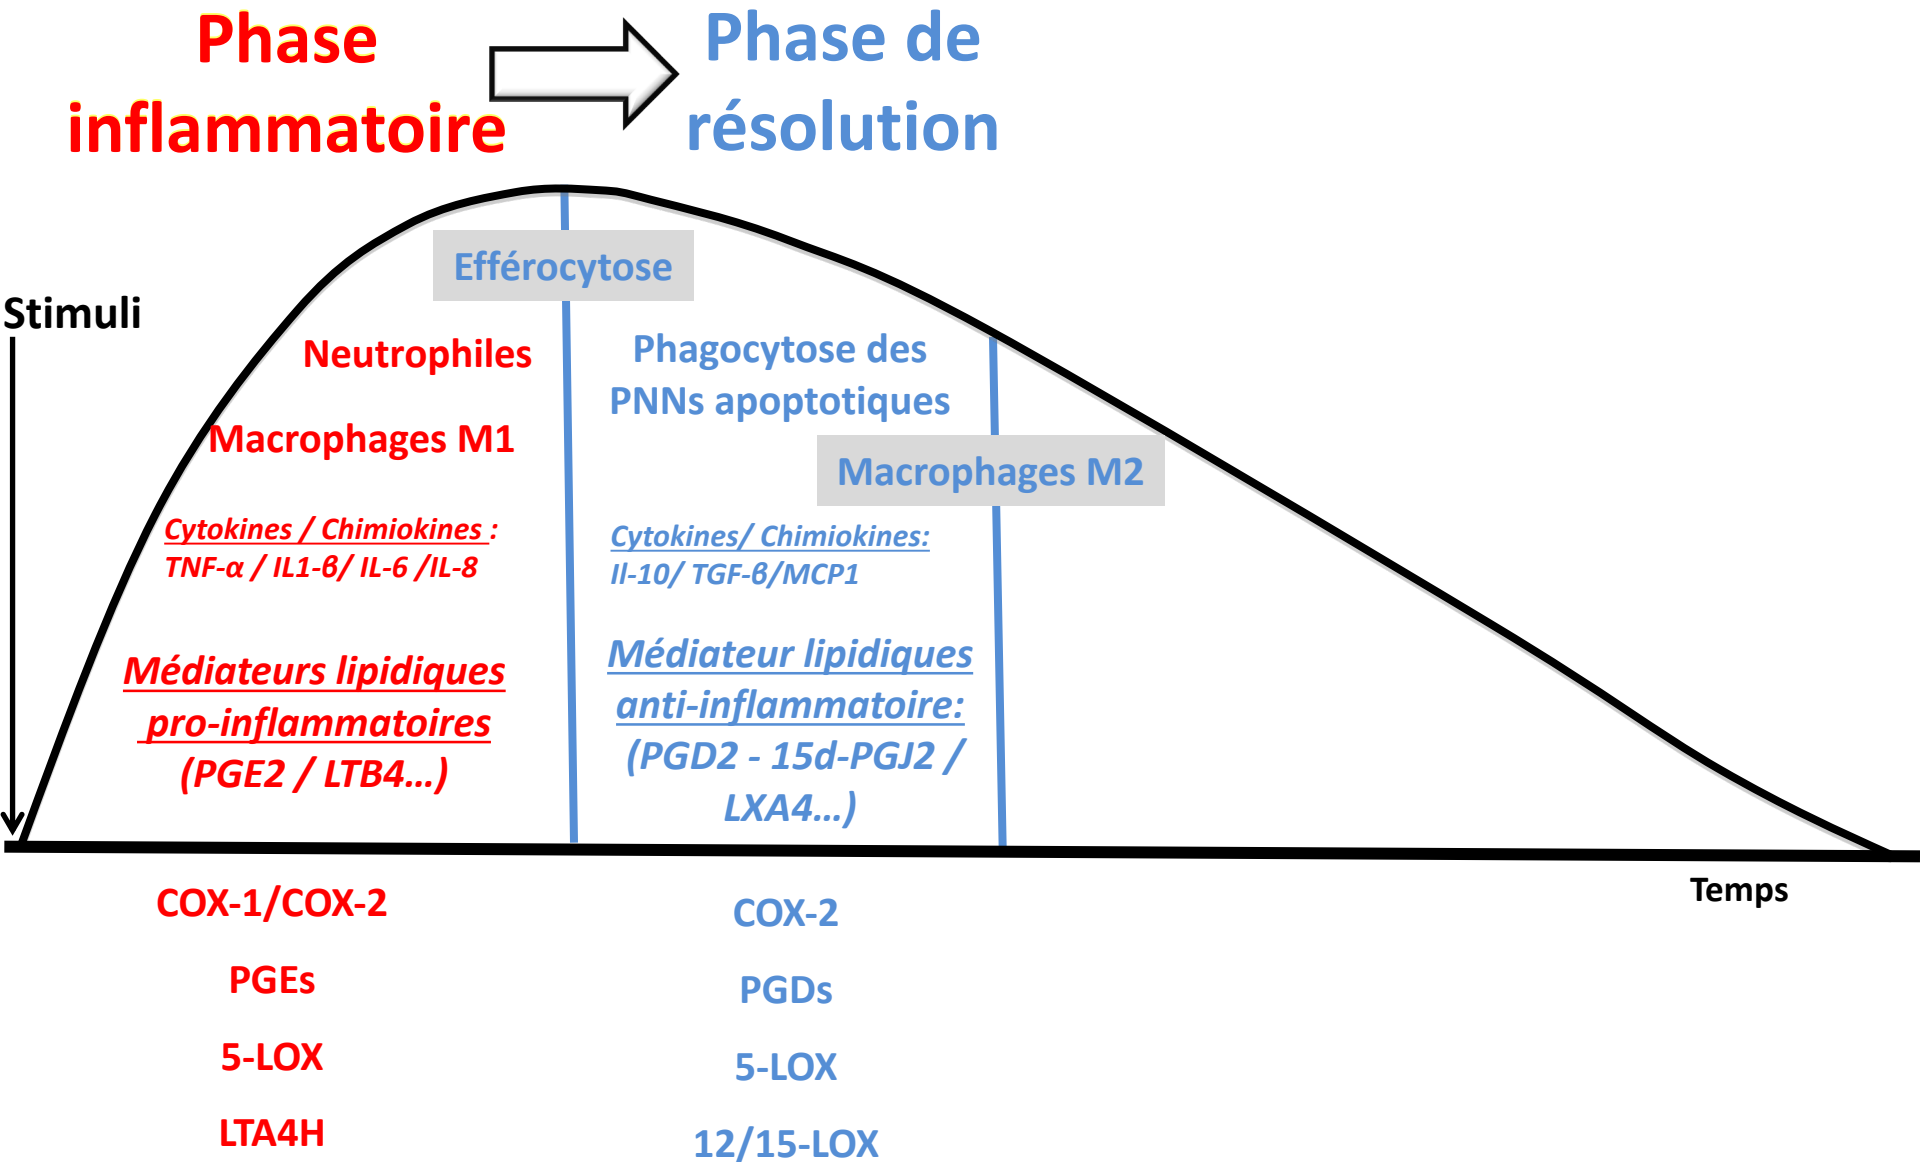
Phase inflammatoire

Phase de résolution

Efférocytose

Stimuli

Neutrophiles

Macrophages M1

Cytokines / Chimiokines : TNF-α / IL1-β/ IL-6 /IL-8

Médiateurs lipidiques pro-inflammatoires (PGE2 / LTB4…)

Phagocytose des PNNs apoptotiques

Macrophages M2

Cytokines/ Chimiokines: Il-10/ TGF-β/MCP1

Médiateur lipidiques anti-inflammatoire: (PGD2 - 15d-PGJ2 / LXA4…)

Temps

COX-1/COX-2

PGEs

5-LOX

LTA4H

COX-2

PGDs

5-LOX

12/15-LOX